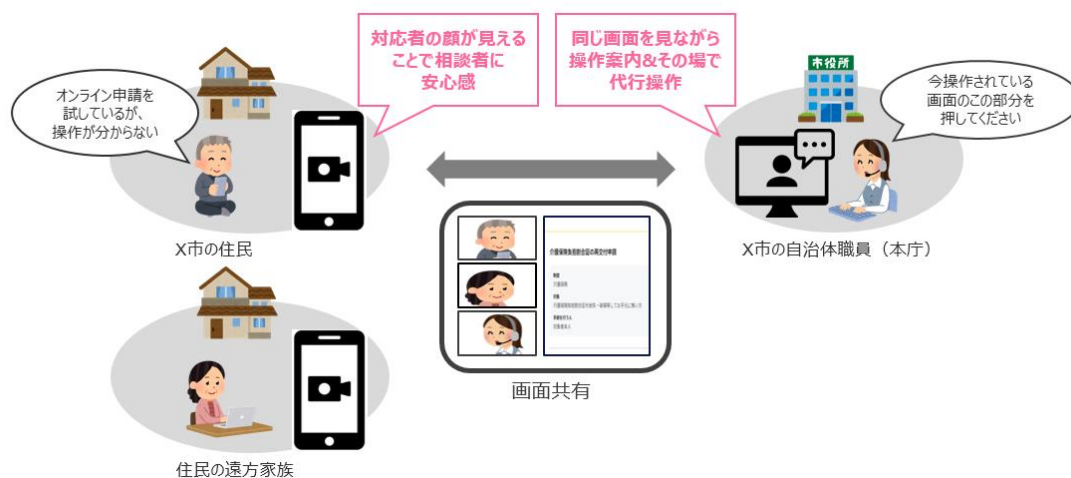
対応者の顔が見えることで相談者に安心感

同じ画面を見ながら操作案内&その場で代行操作

オンライン申請を試しているが、操作が分からない

市役所

今操作されている画面のこの部分を押してください

X市の住民

X市の自治体職員（本庁）

介護保険負担割合証の再交付申請

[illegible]

画面共有

住民の遠方家族